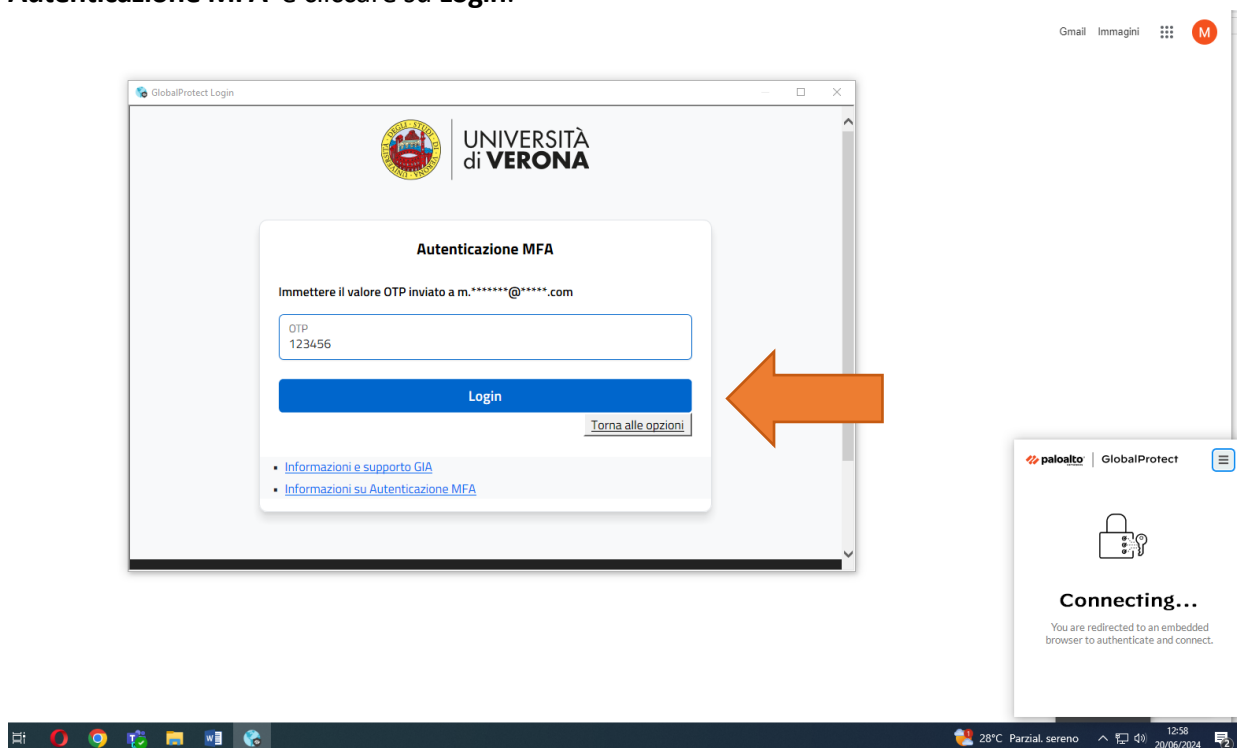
Autenticazione MFA" e cliccare su Login.

Gmail Immagini M

GlobalProtect Login

UNIVERSITÀ di VERONA

Autenticazione MFA

Immettere il valore OTP inviato a m.*******@*****.com

OTP
123456

Login

Torna alle opzioni

- Informazioni e supporto GIA
- Informazioni su Autenticazione MFA

paloalto | GlobalProtect

Connecting...

You are redirected to an embedded browser to authenticate and connect.

28°C Parzial. sereno 12:58 20/06/2024